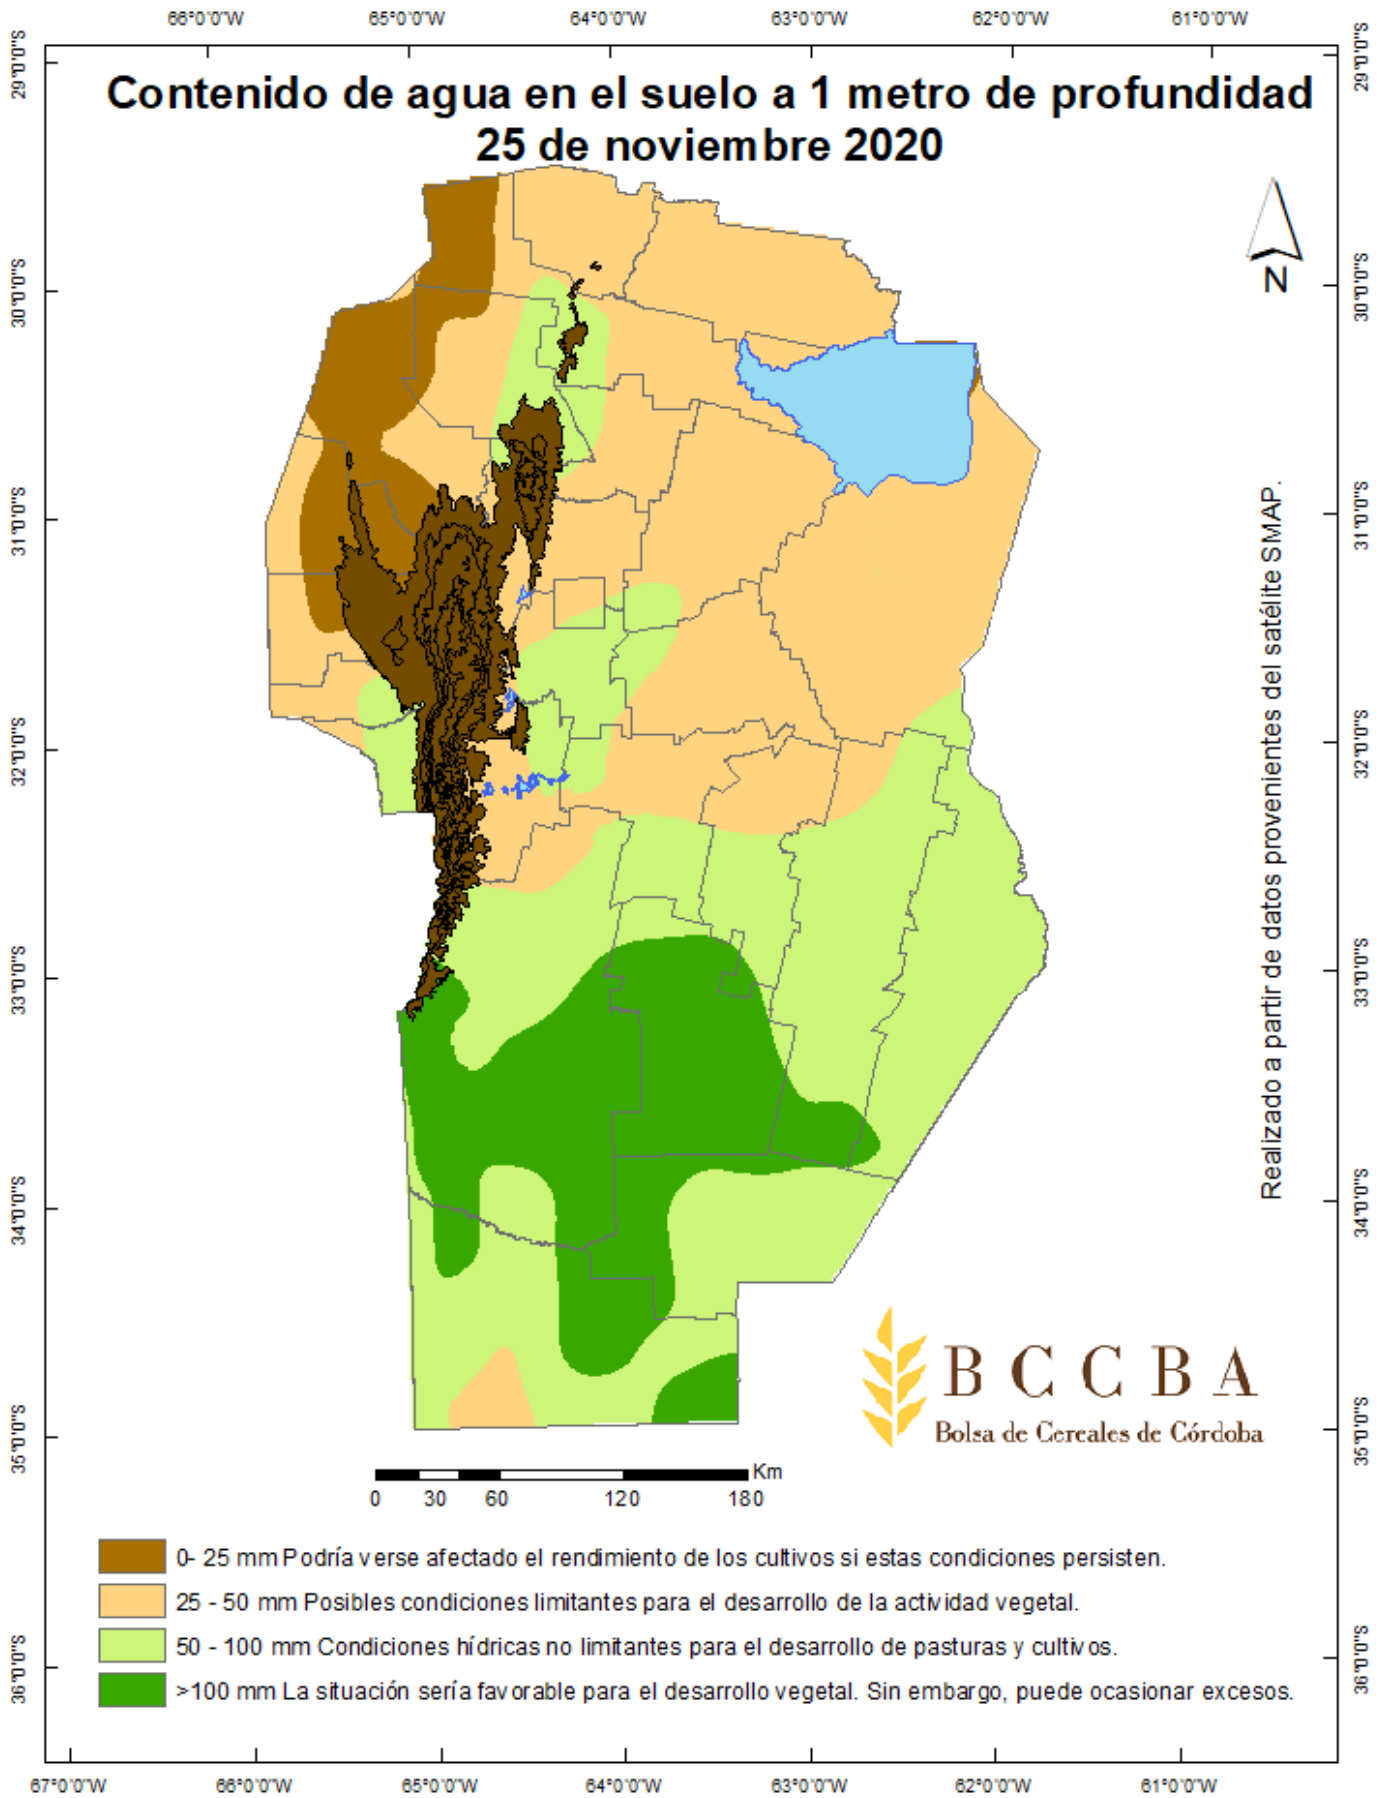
66°0'0"W 65°0'0"W 64°0'0"W 63°0'0"W 62°0'0"W 61°0'0"W

Contenido de agua en el suelo a 1 metro de profundidad
25 de noviembre 2020

29°0'0"S 30°0'0"S 31°0'0"S 32°0'0"S 33°0'0"S 34°0'0"S 35°0'0"S 36°0'0"S

N

Realizado a partir de datos provenientes del satélite SMAP.

BCCBA
Bolsa de Cereales de Córdoba

Km
0 30 60 120 180

0- 25 mm Podría verse afectado el rendimiento de los cultivos si estas condiciones persisten.
25 - 50 mm Posibles condiciones limitantes para el desarrollo de la actividad vegetal.
50 - 100 mm Condiciones hídricas no limitantes para el desarrollo de pasturas y cultivos.
>100 mm La situación sería favorable para el desarrollo vegetal. Sin embargo, puede ocasionar excesos.

67°0'0"W 66°0'0"W 65°0'0"W 64°0'0"W 63°0'0"W 62°0'0"W 61°0'0"W